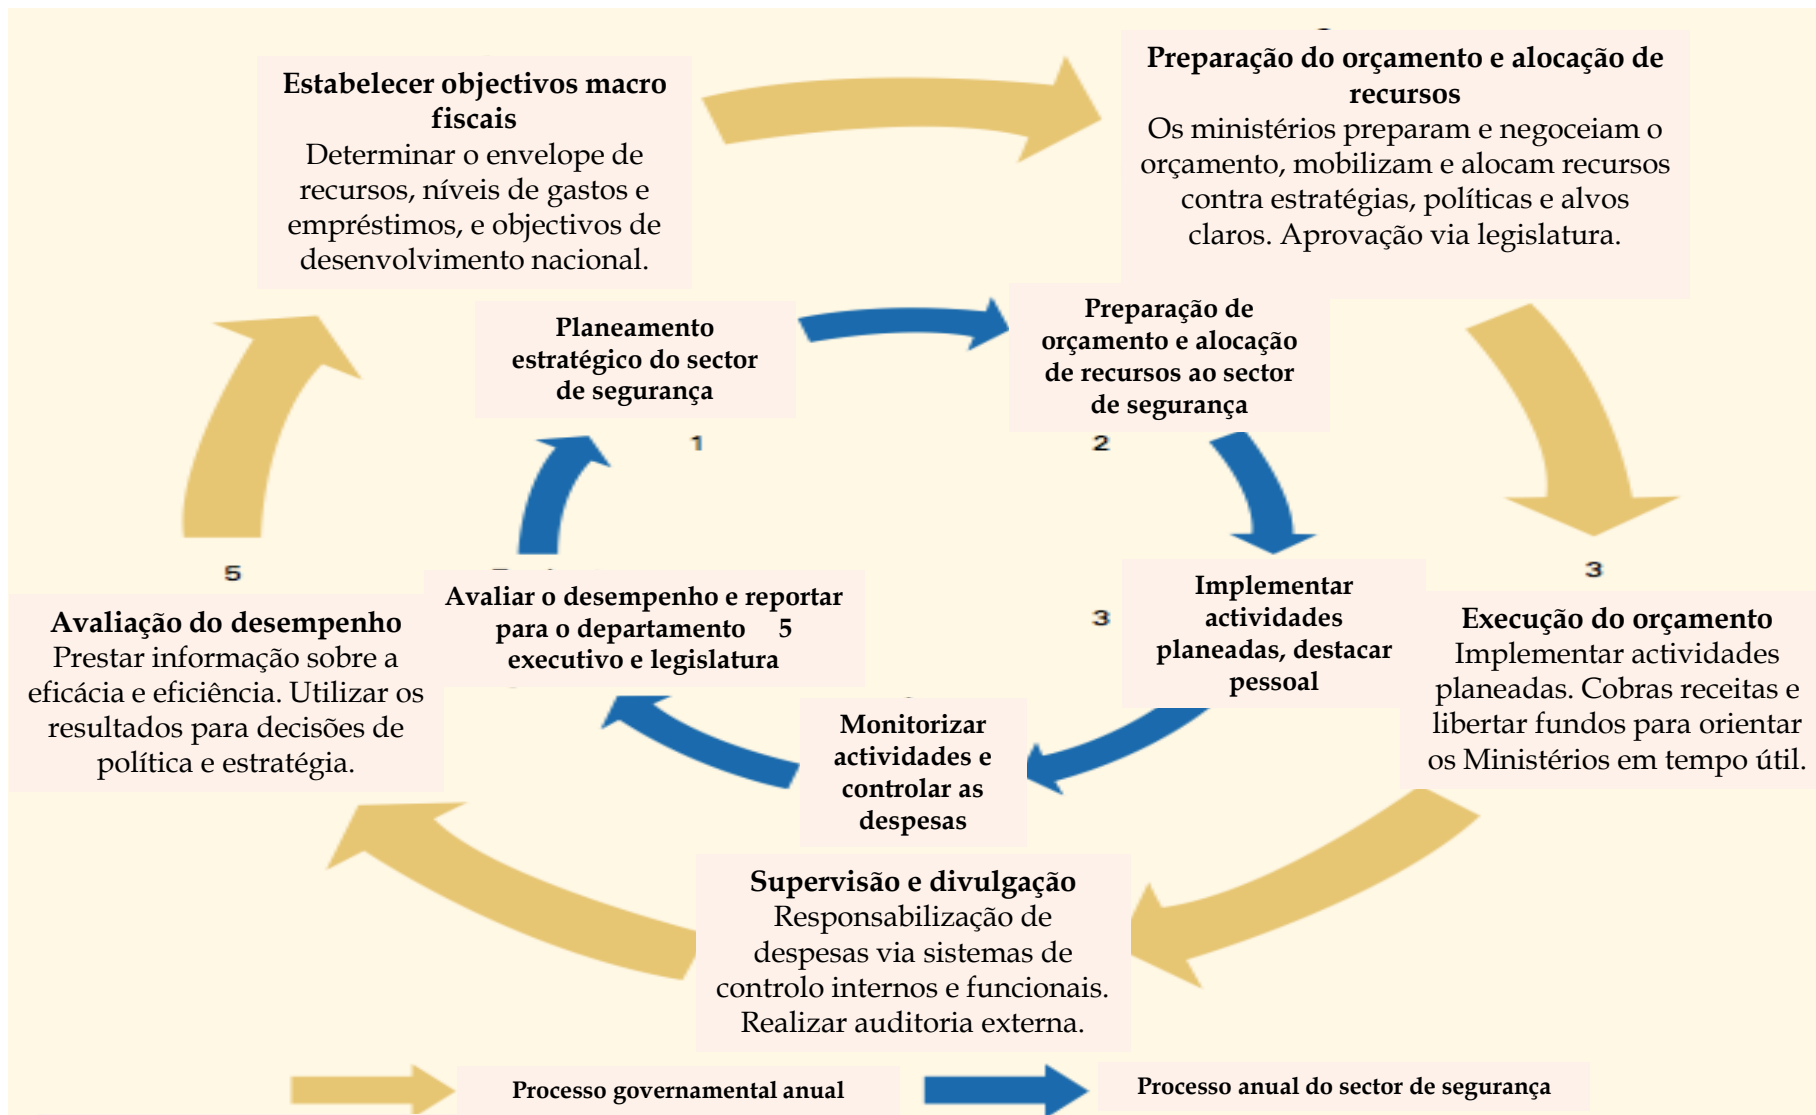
Estabelecer objectivos macro fiscais
Determinar o envelope de recursos, níveis de gastos e empréstimos, e objectivos de desenvolvimento nacional.

Preparação do orçamento e alocação de recursos
Os ministérios preparam e negoceiam o orçamento, mobilizam e alocam recursos contra estratégias, políticas e alvos claros. Aprovação via legislatura.

Planeamento estratégico do sector de segurança

1

Preparação de orçamento e alocação de recursos ao sector de segurança

2

5

Avaliar o desempenho e reportar para o departamento executivo e legislatura 5

3

Implementar actividades planeadas, destacar pessoal

3

Avaliação do desempenho
Prestar informação sobre a eficácia e eficiência. Utilizar os resultados para decisões de política e estratégia.

Execução do orçamento
Implementar actividades planeadas. Cobras receitas e libertar fundos para orientar os Ministérios em tempo útil.

Monitorizar actividades e controlar as despesas

Supervisão e divulgação
Responsabilização de despesas via sistemas de controlo internos e funcionais. Realizar auditoria externa.

Processo governamental anual

Processo anual do sector de segurança